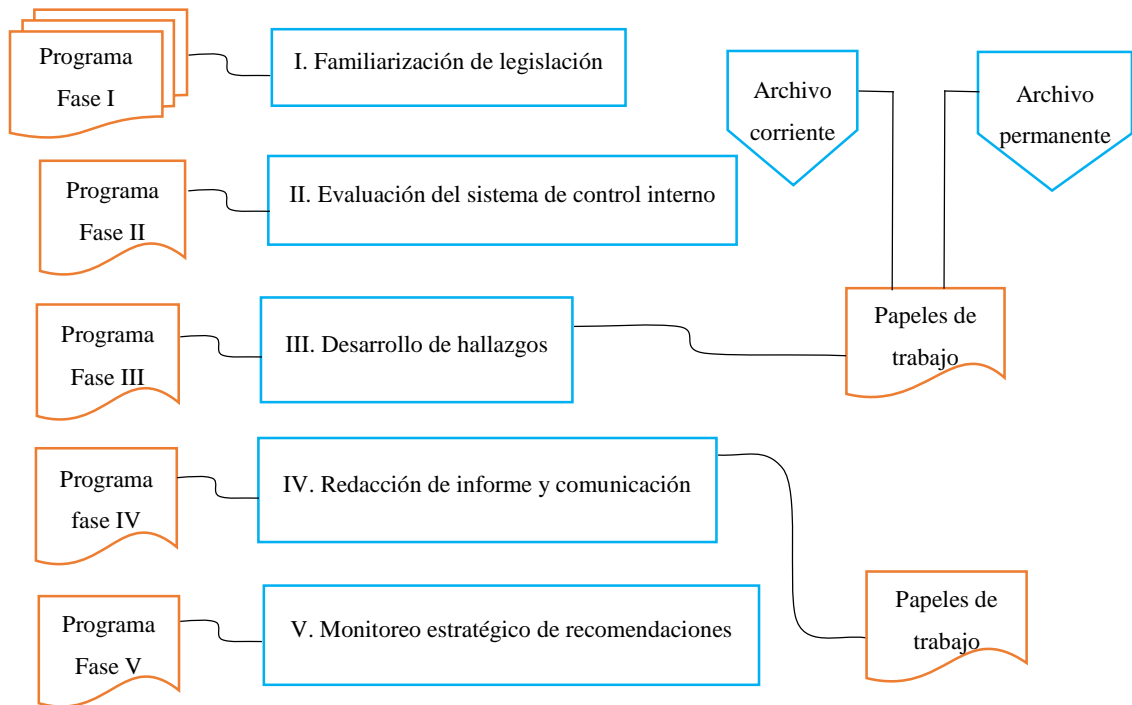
Programa Fase I

I. Familiarización de legislación

Archivo corriente

Archivo permanente

Programa Fase II

II. Evaluación del sistema de control interno

Programa Fase III

III. Desarrollo de hallazgos

Papeles de trabajo

Programa fase IV

IV. Redacción de informe y comunicación

Programa Fase V

V. Monitoreo estratégico de recomendaciones

Papeles de trabajo